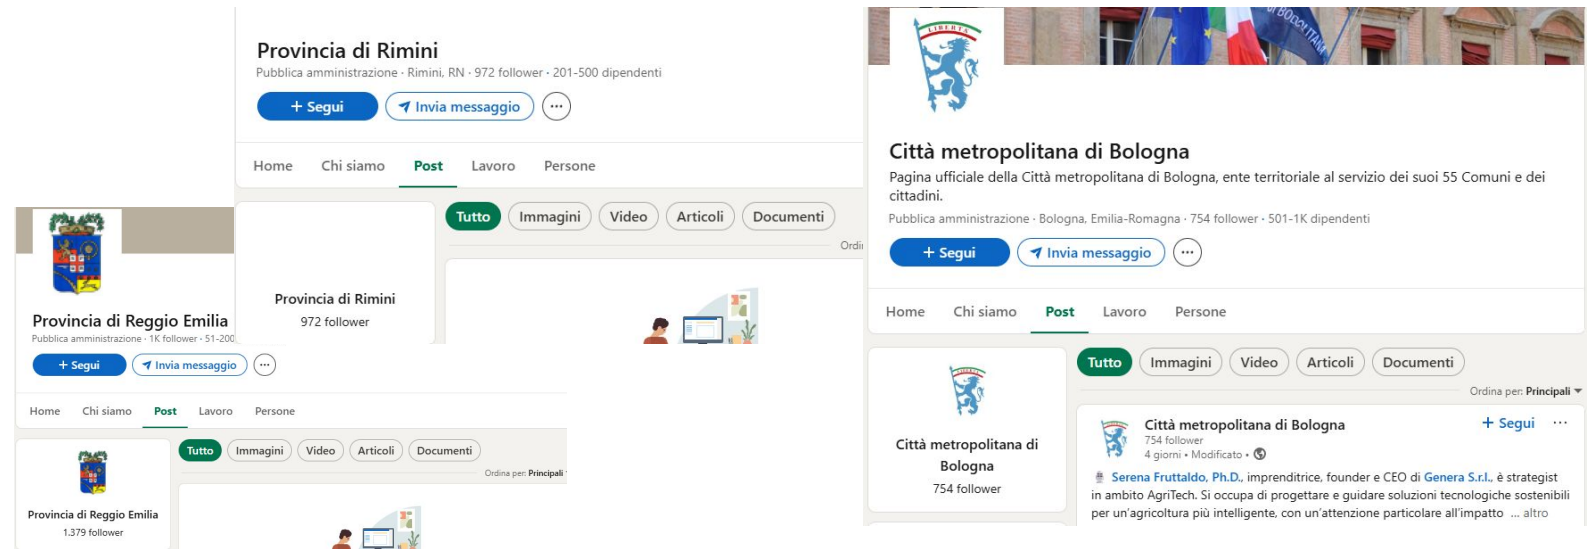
Provincia di Rimini
Pubblica amministrazione · Rimini, RN · 972 follower · 201-500 dipendenti

+ Segui
Invia messaggio
···

Home
Chi siamo
Post
Lavoro
Persone

Tutto
Immagini
Video
Articoli
Documenti

Ordi

Provincia di Rimini
972 follower

Provincia di Reggio Emilia
Pubblica amministrazione · 1K follower · 51-200

+ Segui
Invia messaggio
···

Home
Chi siamo
Post
Lavoro
Persone

Tutto
Immagini
Video
Articoli
Documenti

Ordina per: Principali

Provincia di Reggio Emilia
1.379 follower

LIBERTAS

Città metropolitana di Bologna
Pagina ufficiale della Città metropolitana di Bologna, ente territoriale al servizio dei suoi 55 Comuni e dei cittadini.
Pubblica amministrazione · Bologna, Emilia-Romagna · 754 follower · 501-1K dipendenti

+ Segui
Invia messaggio
···

Home
Chi siamo
Post
Lavoro
Persone

Tutto
Immagini
Video
Articoli
Documenti

Ordina per: Principali

Città metropolitana di Bologna
754 follower

Città metropolitana di Bologna
754 follower
4 giorni · Modificato ·
+ Segui
···

Serena Fruttaldo, Ph.D., imprenditrice, founder e CEO di Genera S.r.l., è strategist in ambito AgriTech. Si occupa di progettare e guidare soluzioni tecnologiche sostenibili per un'agricoltura più intelligente, con un'attenzione particolare all'impatto ... altro